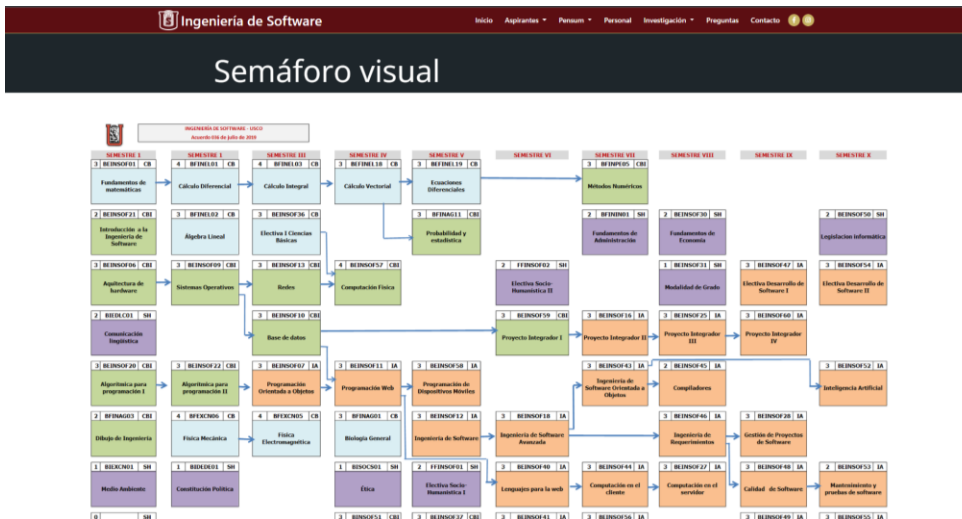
Ingeniería de Software

Inicio Aspirantes Pensum Personal Investigación Preguntas Contacto

Semáforo visual

INGENIERÍA DE SOFTWARE - USCO
Acuerdo 056 de julio de 2019

SEMESTRE I | SEMESTRE II | SEMESTRE III | SEMESTRE IV | SEMESTRE V | SEMESTRE VI | SEMESTRE VII | SEMESTRE VIII | SEMESTRE IX | SEMESTRE X

3 BEINSOF01 CB
Fundamentos de matemáticas

4 BFINEL01 CB
Cálculo Diferencial

4 BFINEL03 CB
Cálculo Integral

3 BFINEL18 CB
Cálculo Vectorial

3 BFINEL19 CB
Ecuaciones Diferenciales

3 BFINPE05 CBI
Métodos Numéricos

2 BEINSOF21 CBI
Introducción a la Ingeniería de Software

3 BFINEL02 CB
Álgebra Lineal

3 BEINSOF36 CB
Electiva I Ciencias Básicas

3 BFINAG11 CBI
Probabilidad y estadística

2 BFININ01 SH
Fundamentos de Administración

3 BEINSOF30 SH
Fundamentos de Economía

2 BEINSOF50 SH
Legislacion informática

3 BEINSOF06 CBI
Aquitectura de hardware

3 BEINSOF09 CBI
Sistemas Operativos

3 BEINSOF13 CBI
Redes

4 BEINSOF57 CBI
Computación Física

2 FFINSOF02 SH
Electiva Socio-Humanística II

1 BEINSOF31 SH
Modalidad de Grado

3 BEINSOF47 IA
Electiva Desarrollo de Software I

3 BEINSOF54 IA
Electiva Desarrollo de Software II

2 BIEDLC01 SH
Comunicación lingüística

3 BEINSOF10 CBI
Base de datos

3 BEINSOF59 CBI
Proyecto Integrador I

3 BEINSOF16 IA
Proyecto Integrador II

3 BEINSOF25 IA
Proyecto Integrador III

3 BEINSOF60 IA
Proyecto Integrador IV

3 BEINSOF20 CBI
Algoritmica para programación I

3 BEINSOF22 CBI
Algoritmica para programación II

3 BEINSOF07 IA
Programación Orientada a Objetos

3 BEINSOF11 IA
Programación Web

3 BEINSOF58 IA
Programación de Dispositivos Móviles

3 BEINSOF43 IA
Ingeniería de Software Orientada a Objetos

2 BEINSOF45 IA
Compiladores

3 BEINSOF52 IA
Inteligencia Artificial

2 BFINAG03 CBI
Dibujo de Ingeniería

4 BFEXCN06 CB
Física Mecánica

4 BFEXCN05 CB
Física Electromagnética

3 BFINAG01 CB
Biología General

3 BEINSOF12 IA
Ingeniería de Software

3 BEINSOF18 IA
Ingeniería de Software Avanzada

3 BEINSOF46 IA
Ingeniería de Requerimientos

3 BEINSOF28 IA
Gestión de Proyectos de Software

1 BIEXCN01 SH
Medio Ambiente

1 BIEDEE01 SH
Constitución Política

1 BISOCS01 SH
Ética

2 FFINSOF01 SH
Electiva Socio-Humanística I

3 BEINSOF40 IA
Lenguajes para la web

3 BEINSOF44 IA
Computación en el cliente

3 BEINSOF27 IA
Computación en el servidor

3 BEINSOF48 IA
Calidad de Software

2 BEINSOF53 IA
Mantenimiento y pruebas de software